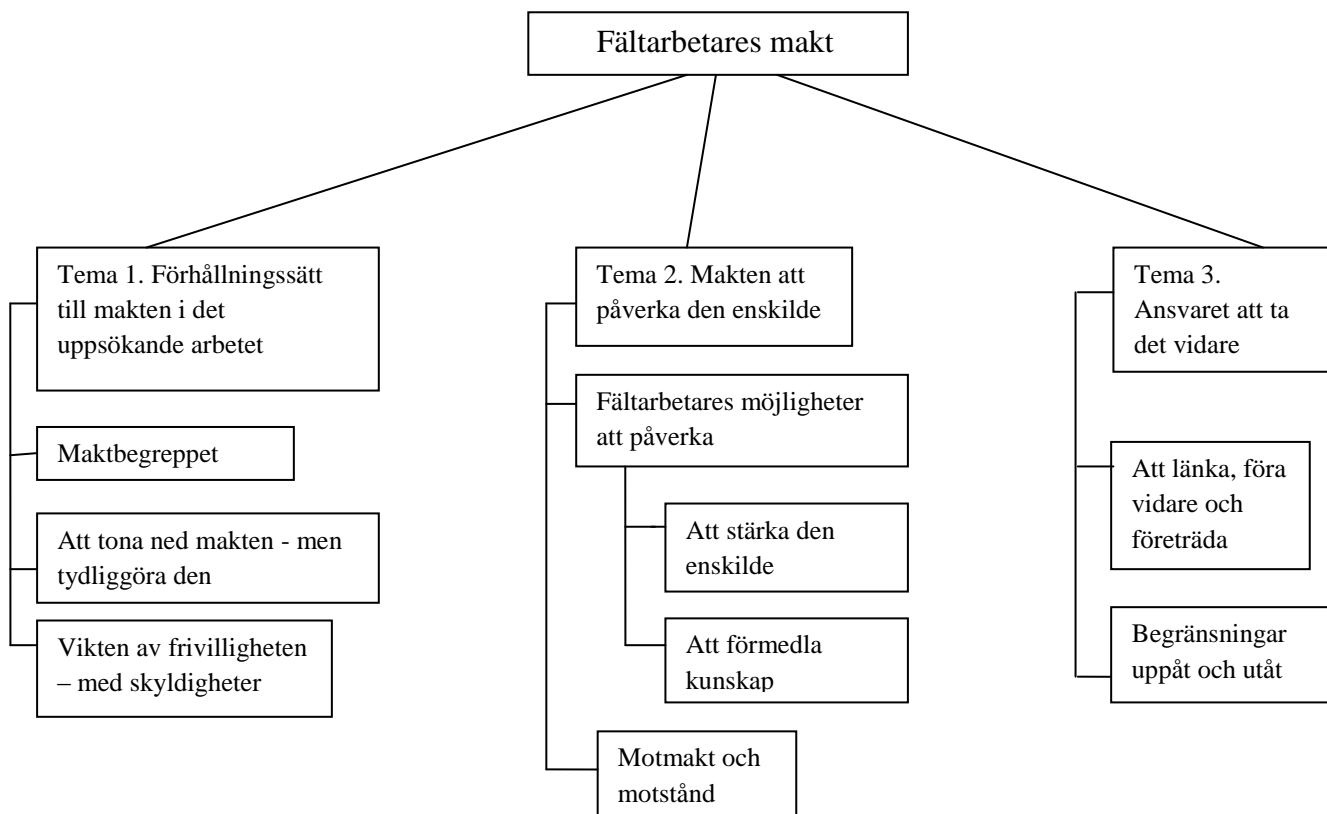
Fältarbetares makt

Tema 1. Förhållningssätt till makten i det uppsökande arbetet

Maktbegreppet

Att tona ned makten - men tydliggöra den

Vikten av frivilligheten – med skyldigheter

Tema 2. Makten att påverka den enskilde

Fältarbetares möjligheter att påverka

Att stärka den enskilde

Att förmedla kunskap

Motmakt och motstånd

Tema 3. Ansvaret att ta det vidare

Att länka, föra vidare och företräda

Begränsningar uppåt och utåt